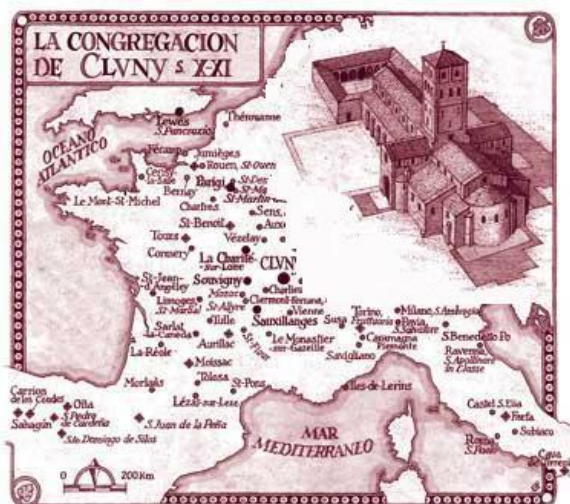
LA CONGREGACION DE CLVNY S. X-XI

OCEANO ATLANTICO

Lewes S. Pancrazio
Thérouanne
Fécamp
Jumièges
Rouen St. Ouen
Bernay
Parigi St. Denis St. Martin
Chartres
Le Mont-St-Michel
Sens
St-Benoît
Auxerre
Tours
Vézelay
Cormery
La Charité-sur-Loire
CLUNY
St-Jean-d'Angély
Souvigny
Charlieu
Limoges St. Martial
Mozac
Clermont-Ferrand
Vienne
St. Alyre
Sarlat
Tulle
Sauxillanges
Aurillac
Le Monastier sur-Gazeille
La Réole
Moissac
St. Flour
Morlaàs
Tilesa
St-Pons
Lézat-sur-Leze
Susa
Torino Fruttuaria
Carmagna Piemonte
Savigliano
Milano S. Ambrogio
Pavia S. Salvatore
S. Benedetto Po
Ravenna S. Apollinare in Classe
Iles-de-Lerins
Carrion de los Condes
Sahagún
Oña
S. Pedro de Cardeña
Sto. Domingo de Silos
S. Juan de la Peña
Castel S. Elia
Farfa
Subiaco
Roma S. Paolo
Cava de Tirreni
MAR MEDITERRANEO
0
200 Km